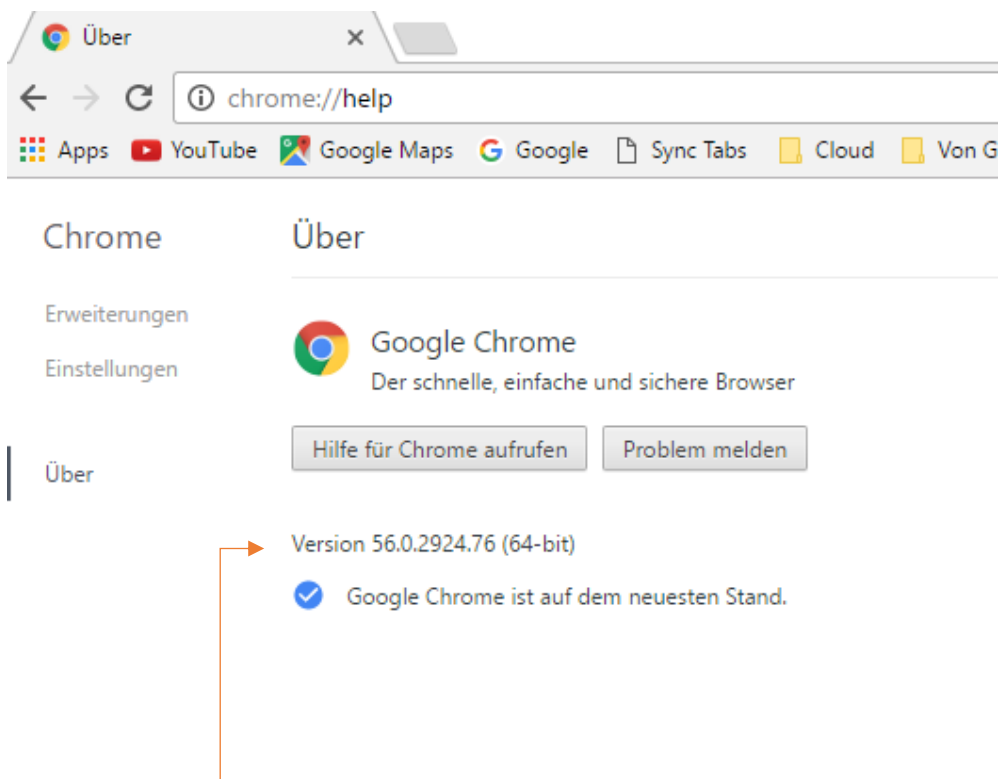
Über ×

chrome://help

Apps YouTube Google Maps Google Sync Tabs Cloud Von G

Chrome

Erweiterungen

Einstellungen

Über

Über

Google Chrome
Der schnelle, einfache und sichere Browser

Hilfe für Chrome aufrufen Problem melden

Version 56.0.2924.76 (64-bit)

Google Chrome ist auf dem neuesten Stand.